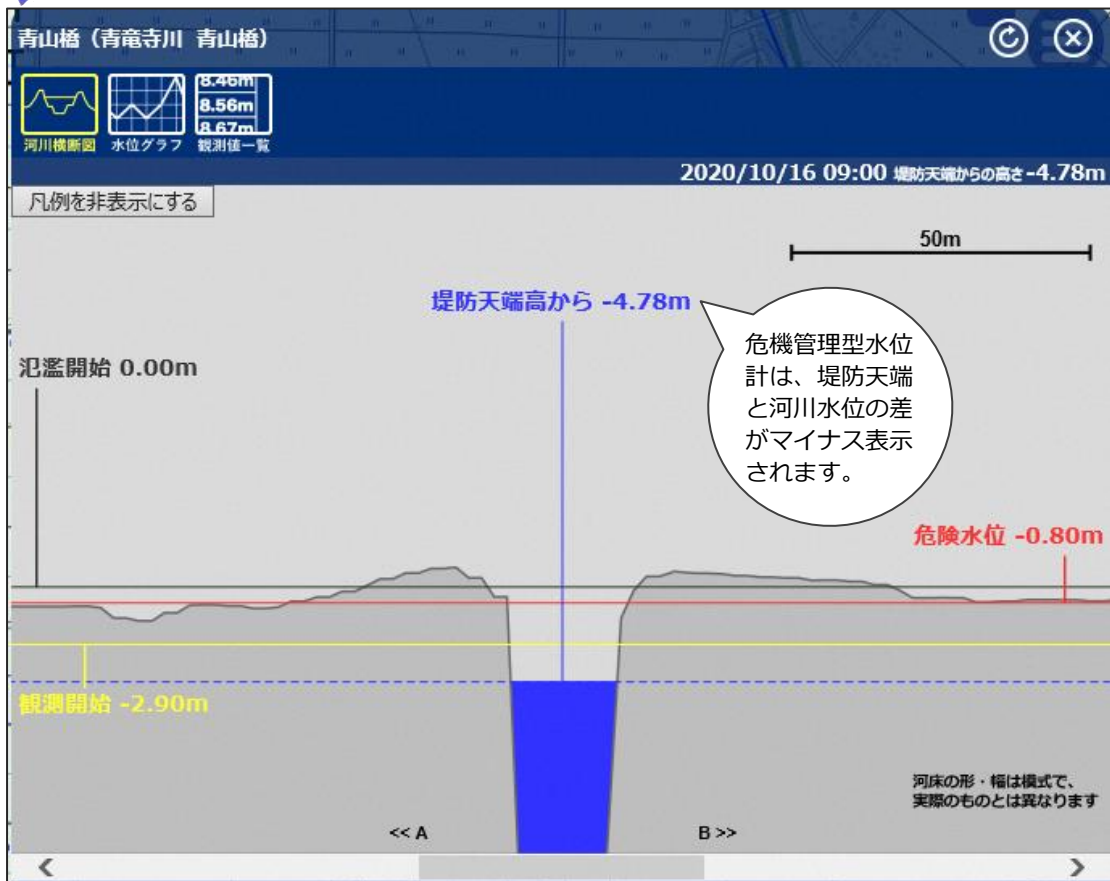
青山橋（青竜寺川 青山橋）

8.46m
8.56m
8.67m

河川横断図 水位グラフ 観測値一覧

2020/10/16 09:00 堤防天端からの高さ -4.78m

凡例を非表示にする

50m

堤防天端高から -4.78m

危機管理型水位計は、堤防天端と河川水位の差がマイナス表示されます。

氾濫開始 0.00m

危険水位 -0.80m

観測開始 -2.90m

河床の形・幅は模式で、実際のものとは異なります

<< A

B >>